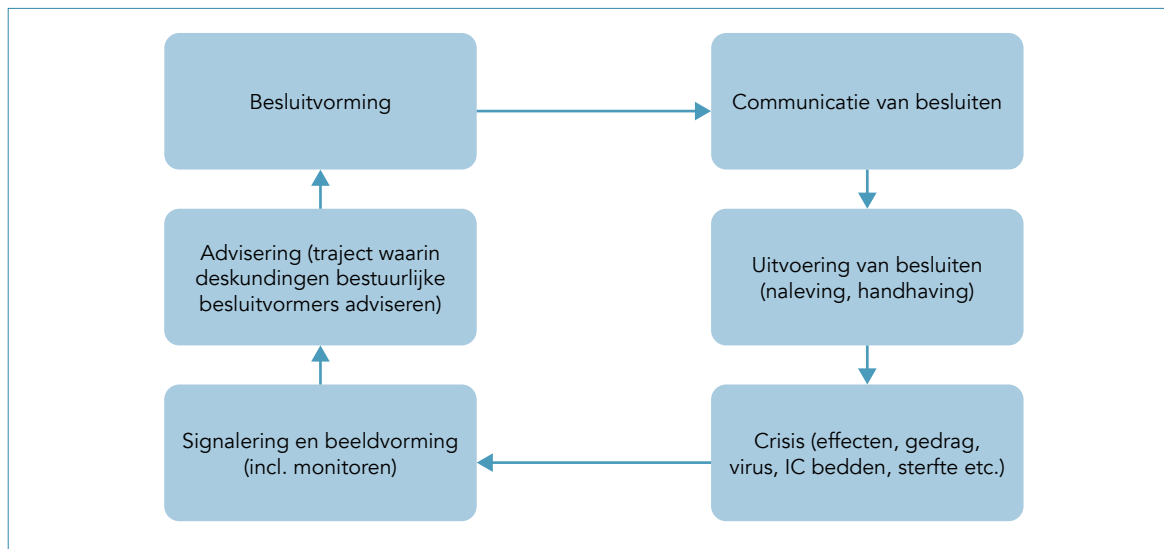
Besluitvorming

Communicatie van besluiten

Uitvoering van besluiten (naleving, handhaving)

Crisis (effecten, gedrag, virus, IC bedden, sterfte etc.)

Signalering en beeldvorming (incl. monitoren)

Advisering (traject waarin deskundingen bestuurlijke besluitvormers adviseren)